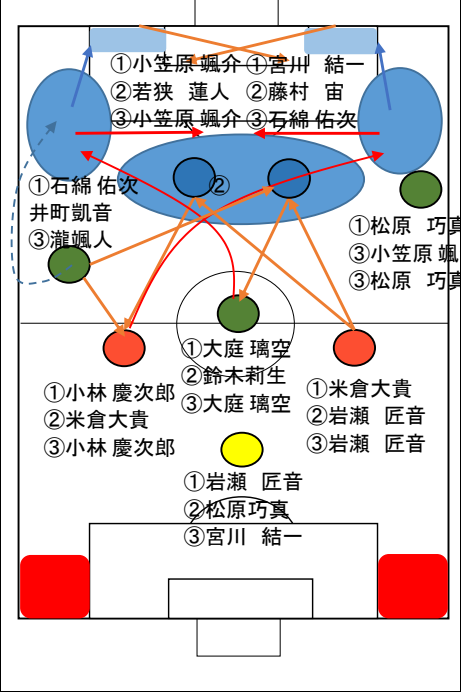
①小笠原 颯介 ①宮川 結一
②若狭 蓮人 ②藤村 宙
③小笠原 颯介 ③石綿 佑次

②

①石綿 佑次
井町凱音
③瀧颯人

①松原 巧真
③小笠原 颯
③松原 巧真

①大庭 璃空
②鈴木莉生
③大庭 璃空

①小林 慶次郎
②米倉大貴
③小林 慶次郎

①米倉大貴
②岩瀬 匠音
③岩瀬 匠音

①岩瀬 匠音
②松原巧真
③宮川 結一